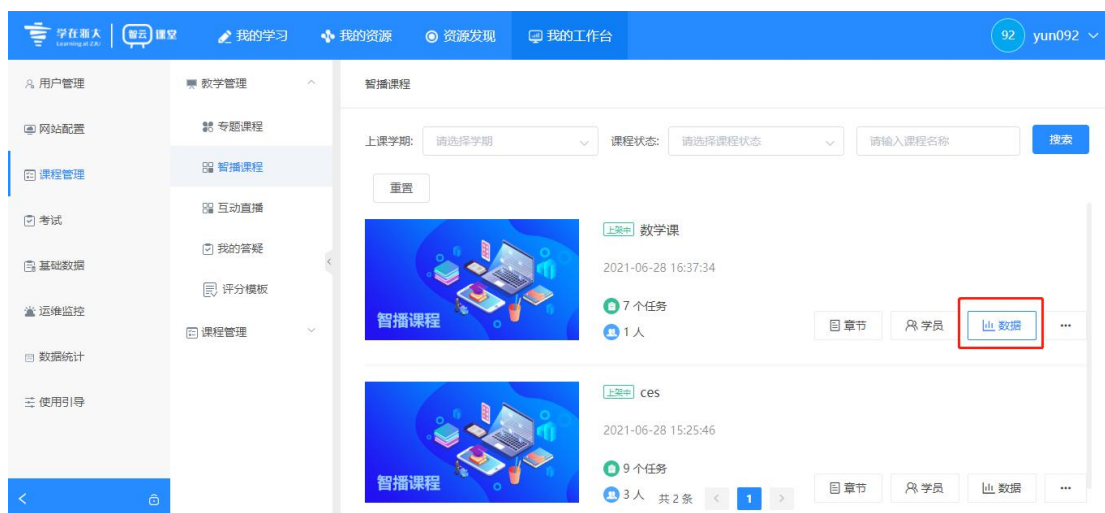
学在浙大 Learning at ZJU | 智云课堂

我的学习 我的资源 资源发现 我的工作台

92 yun092

用户管理
网站配置
课程管理
考试
基础数据
运维监控
数据统计
使用引导

教学管理
专题课程
智播课程
互动直播
我的答疑
评分模板
课程管理

智播课程

上课学期: 请选择学期 课程状态: 请选择课程状态 请输入课程名称 搜索

重置

智播课程
上架中 数学课
2021-06-28 16:37:34
7 个任务
1人
章节 学员 数据 ···

智播课程
上架中 ces
2021-06-28 15:25:46
9 个任务
3人 共2条 < 1 >
章节 学员 数据 ···